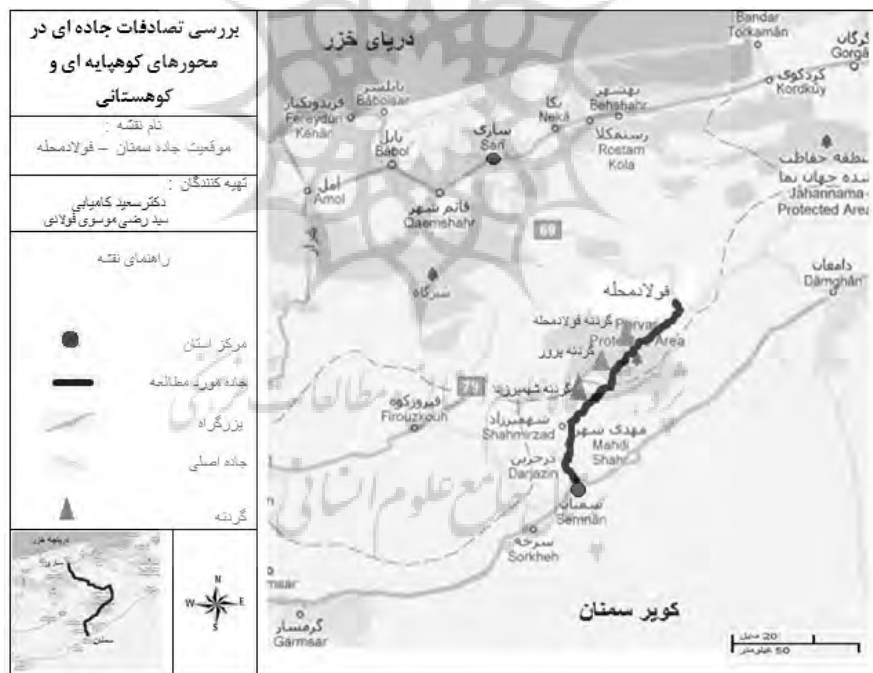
بررسی تصادفات جاده ای در محورهای کوهپایه ای و کوهستانی

نام نقشه :
موقعیت جاده سمنان – فولادمحله

تهیه کنندگان :
دکتر سعید کامیابی
سید رضی موسوی فولادی

راهنمای نقشه

مرکز استان
جاده مورد مطالعه
بزرگراه
جاده اصلی
گردنه

دریاچه خزر
ساری
سمنان

N
W
E
S

دریای خزر

Bandar Torkamān
گرگان Gorgān
کردکوی Kordkuy
بابلسر Bābolsar
فریدونکنار Fereydūn Kenār
نکا Nekā
بهشهر Behshahr
بابل Bābol
ساری Sārī
رستم کلا Rostam Kola
منطقه حفاظت شده جهان نما Jahannama Protected Area
آمل Āmol
قائم شهر Qaemshahr
69
سنگده
دامغان Dāmghān
فولادمحله
گردنه فولادمحله
Parvar Protected Area
گردنه پرور
گردنه شهمیرزاد
79
فیروزکوه Firouzkouh
شهمیرزاد Shahmīrzād
مهدی شهر Mahdi Shahr
درجزین Darjazin
سمنان Semnān
سرخه Sorkheh
mar
گرمسار Garmsar
کویر سمنان

20 مایل
50 کیلومتر